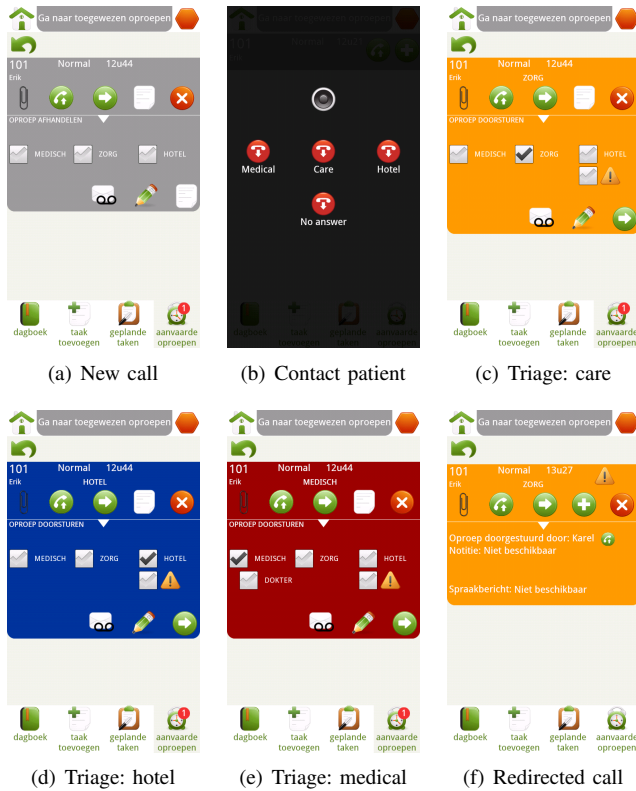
Ga naar toegewezen oproepen

101 Normal 12u44
Erik

OPROEP AFHANDELEN

MEDISCH ZORG HOTEL

dagboek
taak toevoegen
geplande taken
aanvaarde oproepen

(a) New call

Medical
Care
Hotel
No answer

(b) Contact patient

Ga naar toegewezen oproepen

101 Normal 12u44
Erik ZORG

OPROEP DOORSTUREN

MEDISCH ZORG HOTEL

dagboek
taak toevoegen
geplande taken
aanvaarde oproepen

(c) Triage: care

Ga naar toegewezen oproepen

101 Normal 12u44
Erik HOTEL

OPROEP DOORSTUREN

MEDISCH ZORG HOTEL

dagboek
taak toevoegen
geplande taken
aanvaarde oproepen

(d) Triage: hotel

Ga naar toegewezen oproepen

101 Normal 12u44
Erik MEDISCH

OPROEP DOORSTUREN

MEDISCH ZORG HOTEL
DOKTER

dagboek
taak toevoegen
geplande taken
aanvaarde oproepen

(e) Triage: medical

Ga naar toegewezen oproepen

101 Normal 13u27
Erik ZORG

Oproep doorgestuurd door: Karel
Notitie: Niet beschikbaar

Spraakbericht: Niet beschikbaar

dagboek
taak toevoegen
geplande taken
aanvaarde oproepen

(f) Redirected call